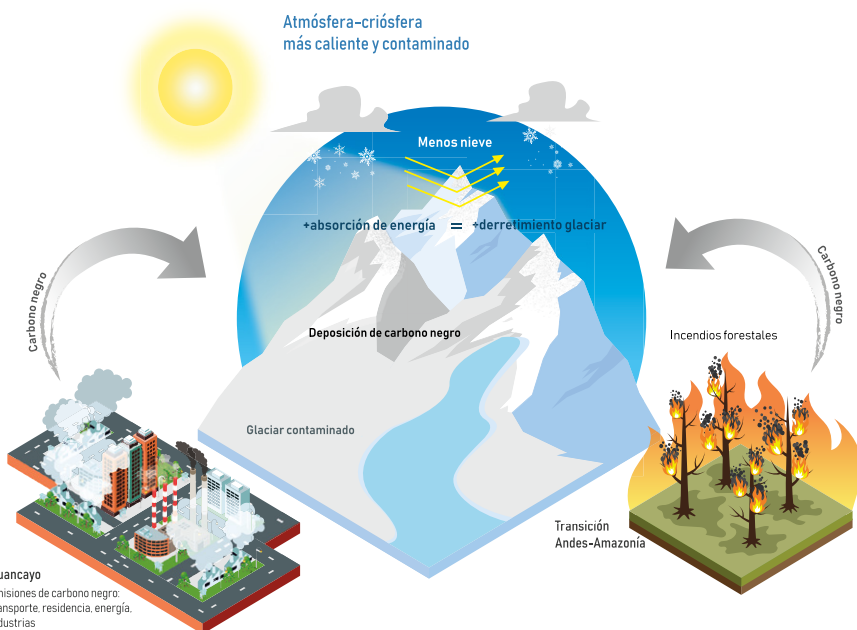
Atmósfera–criósfera
más caliente y contaminado

Menos nieve

+absorción de energía = +derretimiento glaciar

Carbono negro

Carbono negro

Deposición de carbono negro

Incendios forestales

Glaciar contaminado

Transición
Andes–Amazonía

uancayo
misiones de carbono negro:
ansporte, residencia, energía,
dustrias